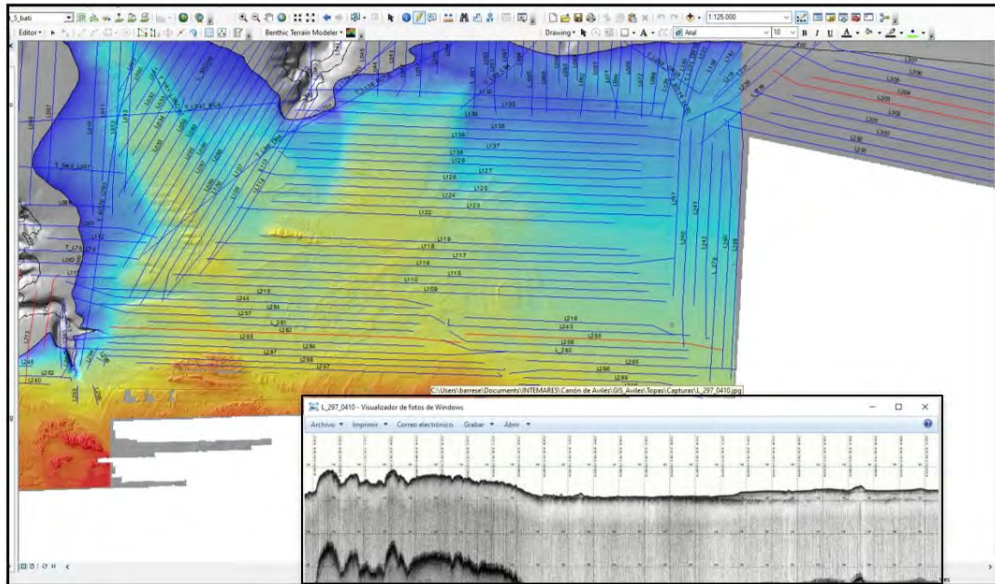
L_5_bati

1:125.000

Editor ▾

Benthic Terrain Modeler ▾

Drawing ▾

Arial

10

B I U

L133

L136

L135

L137

L139

L128

L127

L125

L124

L123

L122

L119

L118

L117

L116

L115

L110

L109

L210

L244

L256

L257

L291

L292

L293

L297

L294

L296

L298

L218

L243

L253

L258

L290

L295

L299

L240

L241

L242

L247

L248

L260

L240

C:\Users\barrese\Documents\INTEMARES\Cañón de Avilés\GIS_Aviles\Topas\Capturas\L_297_0410.jpg

L_297_0410 - Visualizador de fotos de Windows

Archivo ▾ Imprimir ▾ Correo electrónico Grabar ▾ Abrir ▾